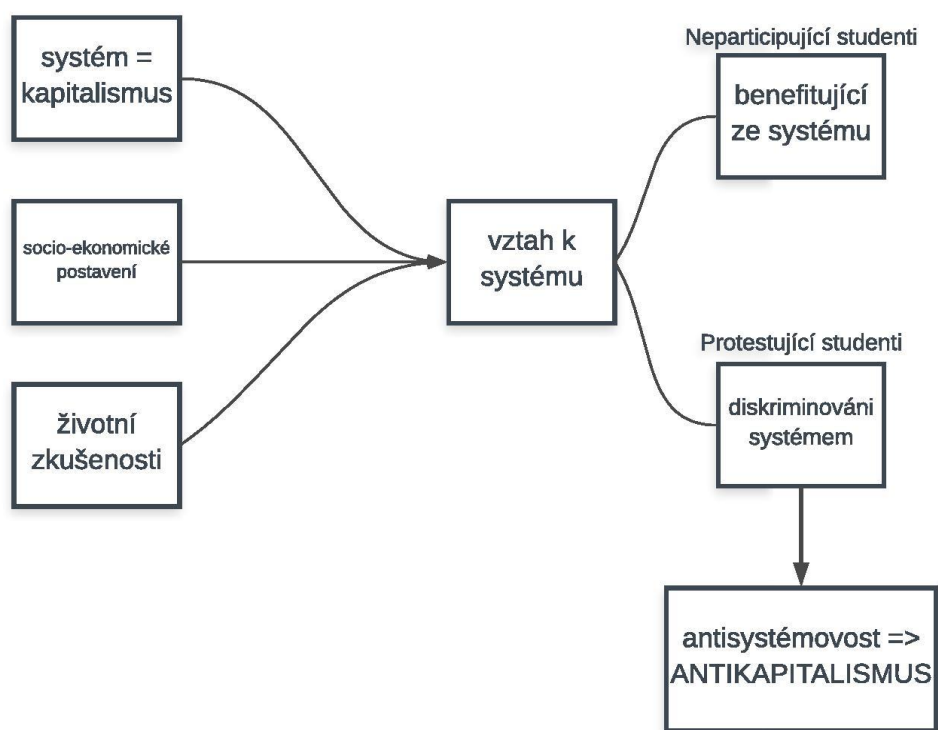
systém = kapitalismus

socio-ekonomické postavení

životní zkušenosti

vztah k systému

Neparticipující studenti

benefitující ze systému

Protestující studenti

diskriminováni systémem

antisystémovost => ANTIKAPITALISMUS